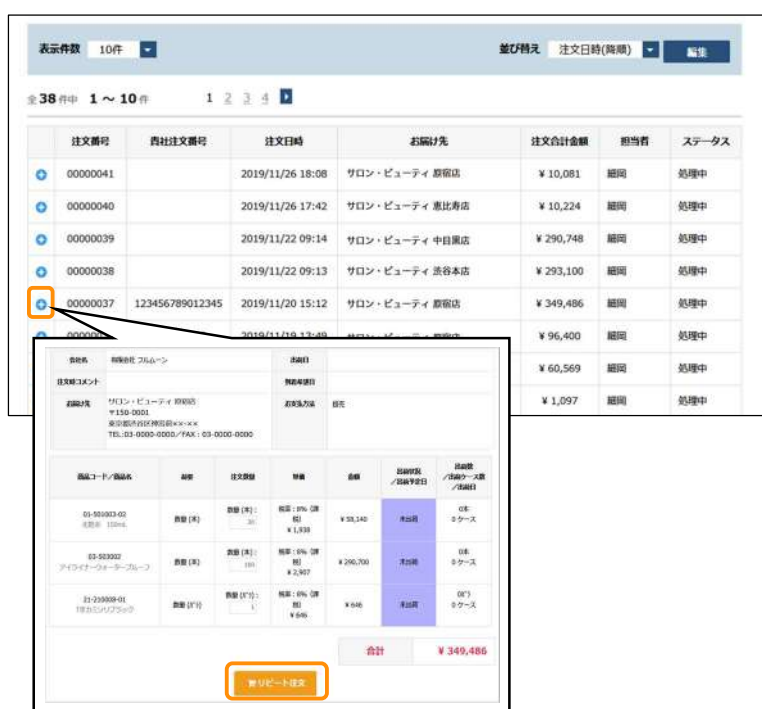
表示件数 10件

並び替え 注文日時(降順) 編集

全38件中 1 ～ 10件 1 2 3 4

| | 注文番号 | 貴社注文番号 | 注文日時 | お届け先 | 注文合計金額 | 担当者 | ステータス |
|---|---|---|---|---|---|---|---|
| | 00000041 | | 2019/11/26 18:08 | サロン・ビューティ 原宿店 | ¥ 10,081 | 細岡 | 処理中 |
| | 00000040 | | 2019/11/26 17:42 | サロン・ビューティ 恵比寿店 | ¥ 10,224 | 細岡 | 処理中 |
| | 00000039 | | 2019/11/22 09:14 | サロン・ビューティ 中目黒店 | ¥ 290,748 | 細岡 | 処理中 |
| | 00000038 | | 2019/11/22 09:13 | サロン・ビューティ 渋谷本店 | ¥ 293,100 | 細岡 | 処理中 |
| | 00000037 | 123456789012345 | 2019/11/20 15:12 | サロン・ビューティ 原宿店 | ¥ 349,486 | 細岡 | 処理中 |
| | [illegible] | | 2019/11/19 13:49 | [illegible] | ¥ 96,400 | 細岡 | 処理中 |
| | | | | | ¥ 60,569 | 細岡 | 処理中 |
| | | | | | ¥ 1,097 | 細岡 | 処理中 |

会社名 有限会社 フルムーン
出荷日
注文時コメント
到着希望日
お届け先 サロン・ビューティ 原宿店 〒150-0001 東京都渋谷区神宮前×-×-× TEL:03-0000-0000／FAX：03-0000-0000
お支払方法 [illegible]

| 商品コード／商品名 | 単位 | 注文数量 | 単価 | 金額 | 出荷状況／出荷予定日 | 出荷数／出荷ケース数／出荷日 |
|---|---|---|---|---|---|---|
| 01-501003-02 化粧水 150mL | 数量(本) | 数量(本)：30 | 税率：8% (税抜) ¥ 1,938 | ¥ 58,140 | 未出荷 | 0本 0ケース |
| 03-503002 アイライナーウォータープルーフ | 数量(本) | 数量(本)：100 | 税率：8% (税抜) ¥ 2,907 | ¥ 290,700 | 未出荷 | 0本 0ケース |
| 21-210009-01 TEカミソリブラック | 数量(ｹｰｽ) | 数量(ｹｰｽ)：1 | 税率：8% (税抜) ¥ 646 | ¥ 646 | 未出荷 | 0ｹｰｽ 0ケース |

合計 ¥ 349,486

リピート注文